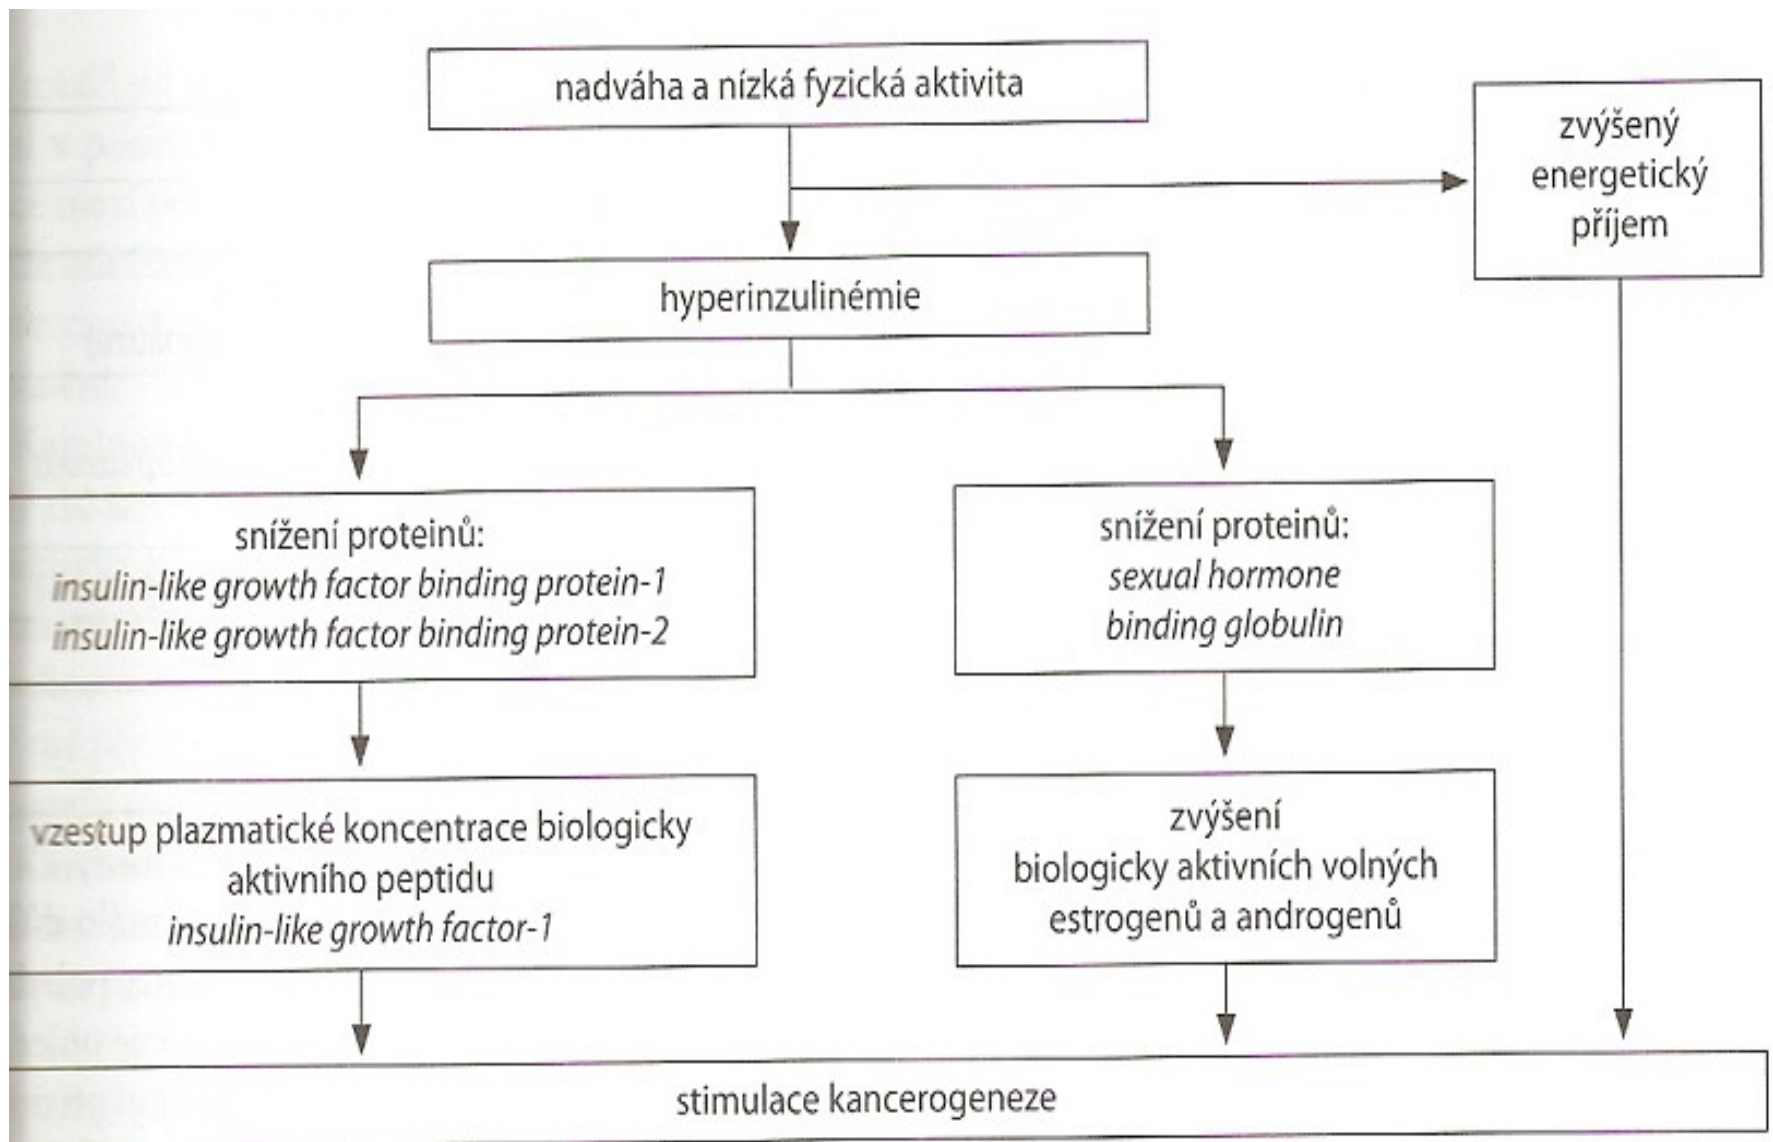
nadváha a nízká fyzická aktivita

zvýšený energetický příjem

hyperinzulinémie

snížení proteinů: *insulin-like growth factor binding protein-1* *insulin-like growth factor binding protein-2*

snížení proteinů: *sexual hormone binding globulin*

vzestup plazmatické koncentrace biologicky aktivního peptidu *insulin-like growth factor-1*

zvýšení biologicky aktivních volných estrogenů a androgenů

stimulace kancerogeneze